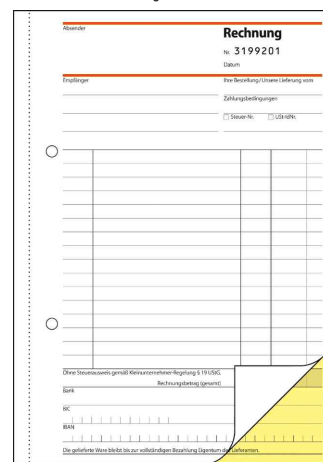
Absender

Rechnung

Nr. 3199201

Datum

Empfänger

Ihre Bestellung / Unsere Lieferung vom

Zahlungsbedingungen

☐ Steuer-Nr. ☐ USt-IdNr.

Ohne Steuerausweis gemäß Kleinunternehmer-Regelung § 19 UStG.

Rechnungsbetrag (gesamt)

Bank

BIC

IBAN

Die gelieferte Ware bleibt bis zur vollständigen Bezahlung Eigentum des Lieferanten.